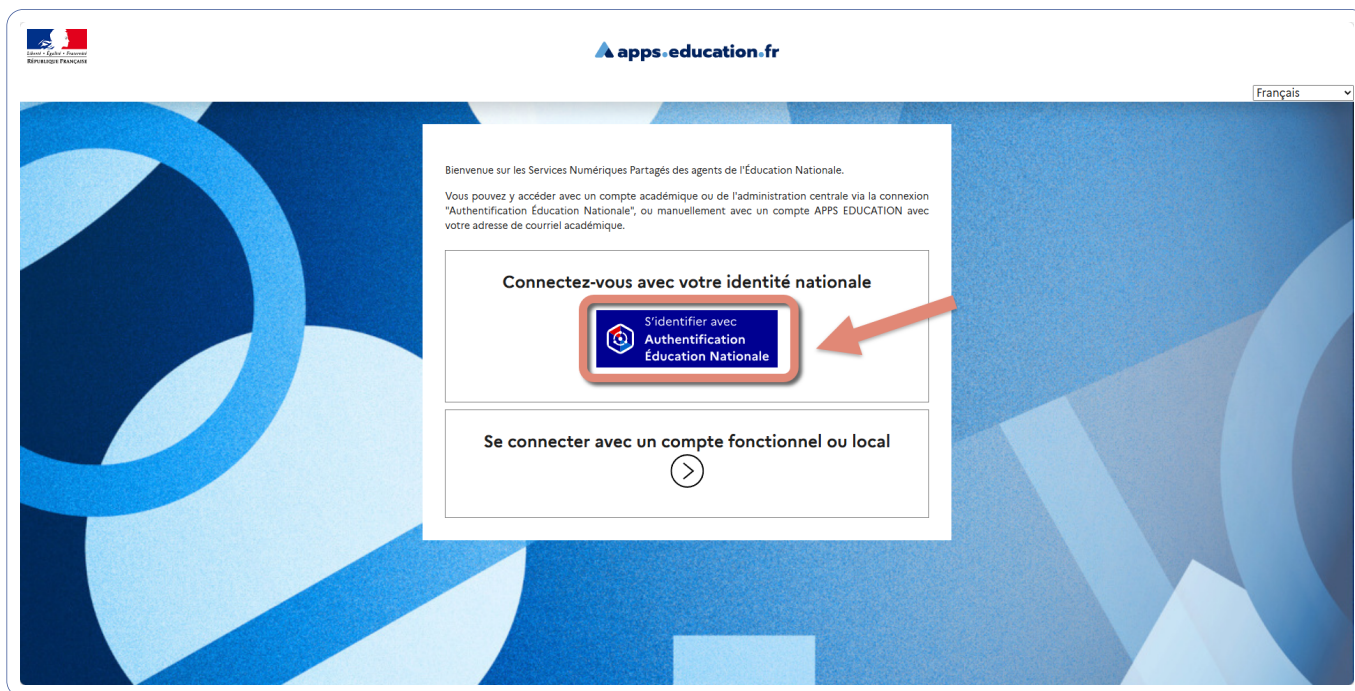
Liberté • Égalité • Fraternité
RÉPUBLIQUE FRANÇAISE

apps.education.fr

Français

Bienvenue sur les Services Numériques Partagés des agents de l'Éducation Nationale.

Vous pouvez y accéder avec un compte académique ou de l'administration centrale via la connexion "Authentification Éducation Nationale", ou manuellement avec un compte APPS EDUCATION avec votre adresse de courriel académique.

Connectez-vous avec votre identité nationale

S'identifier avec
Authentification
Éducation Nationale

Se connecter avec un compte fonctionnel ou local